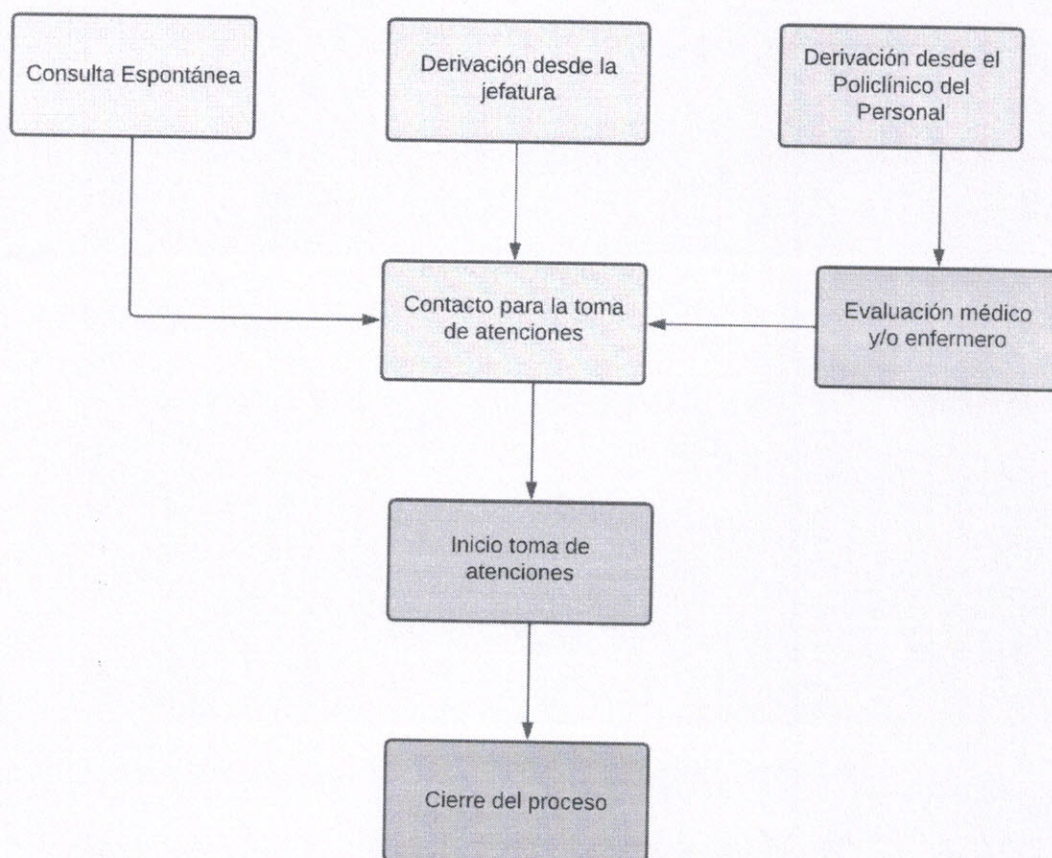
Consulta Espontánea

Derivación desde la jefatura

Derivación desde el Policlínico del Personal

Contacto para la toma de atenciones

Evaluación médico y/o enfermero

Inicio toma de atenciones

Cierre del proceso